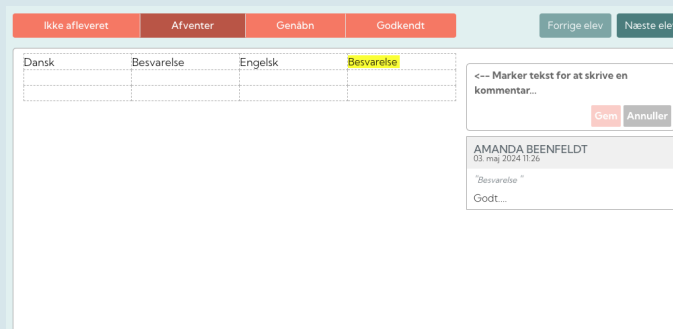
Ikke afleveret | Afventer | Genåbn | Godkendt

Forrige elev | Næste ele

| Dansk | Besvarelse | Engelsk | Besvarelse |
|---|---|---|---|
| | | | |
| | | | |

<-- Marker tekst for at skrive en kommentar...

Gem | Annuller

AMANDA BEENFELDT
03. maj 2024 11:26

"Besvarelse "

Godt....